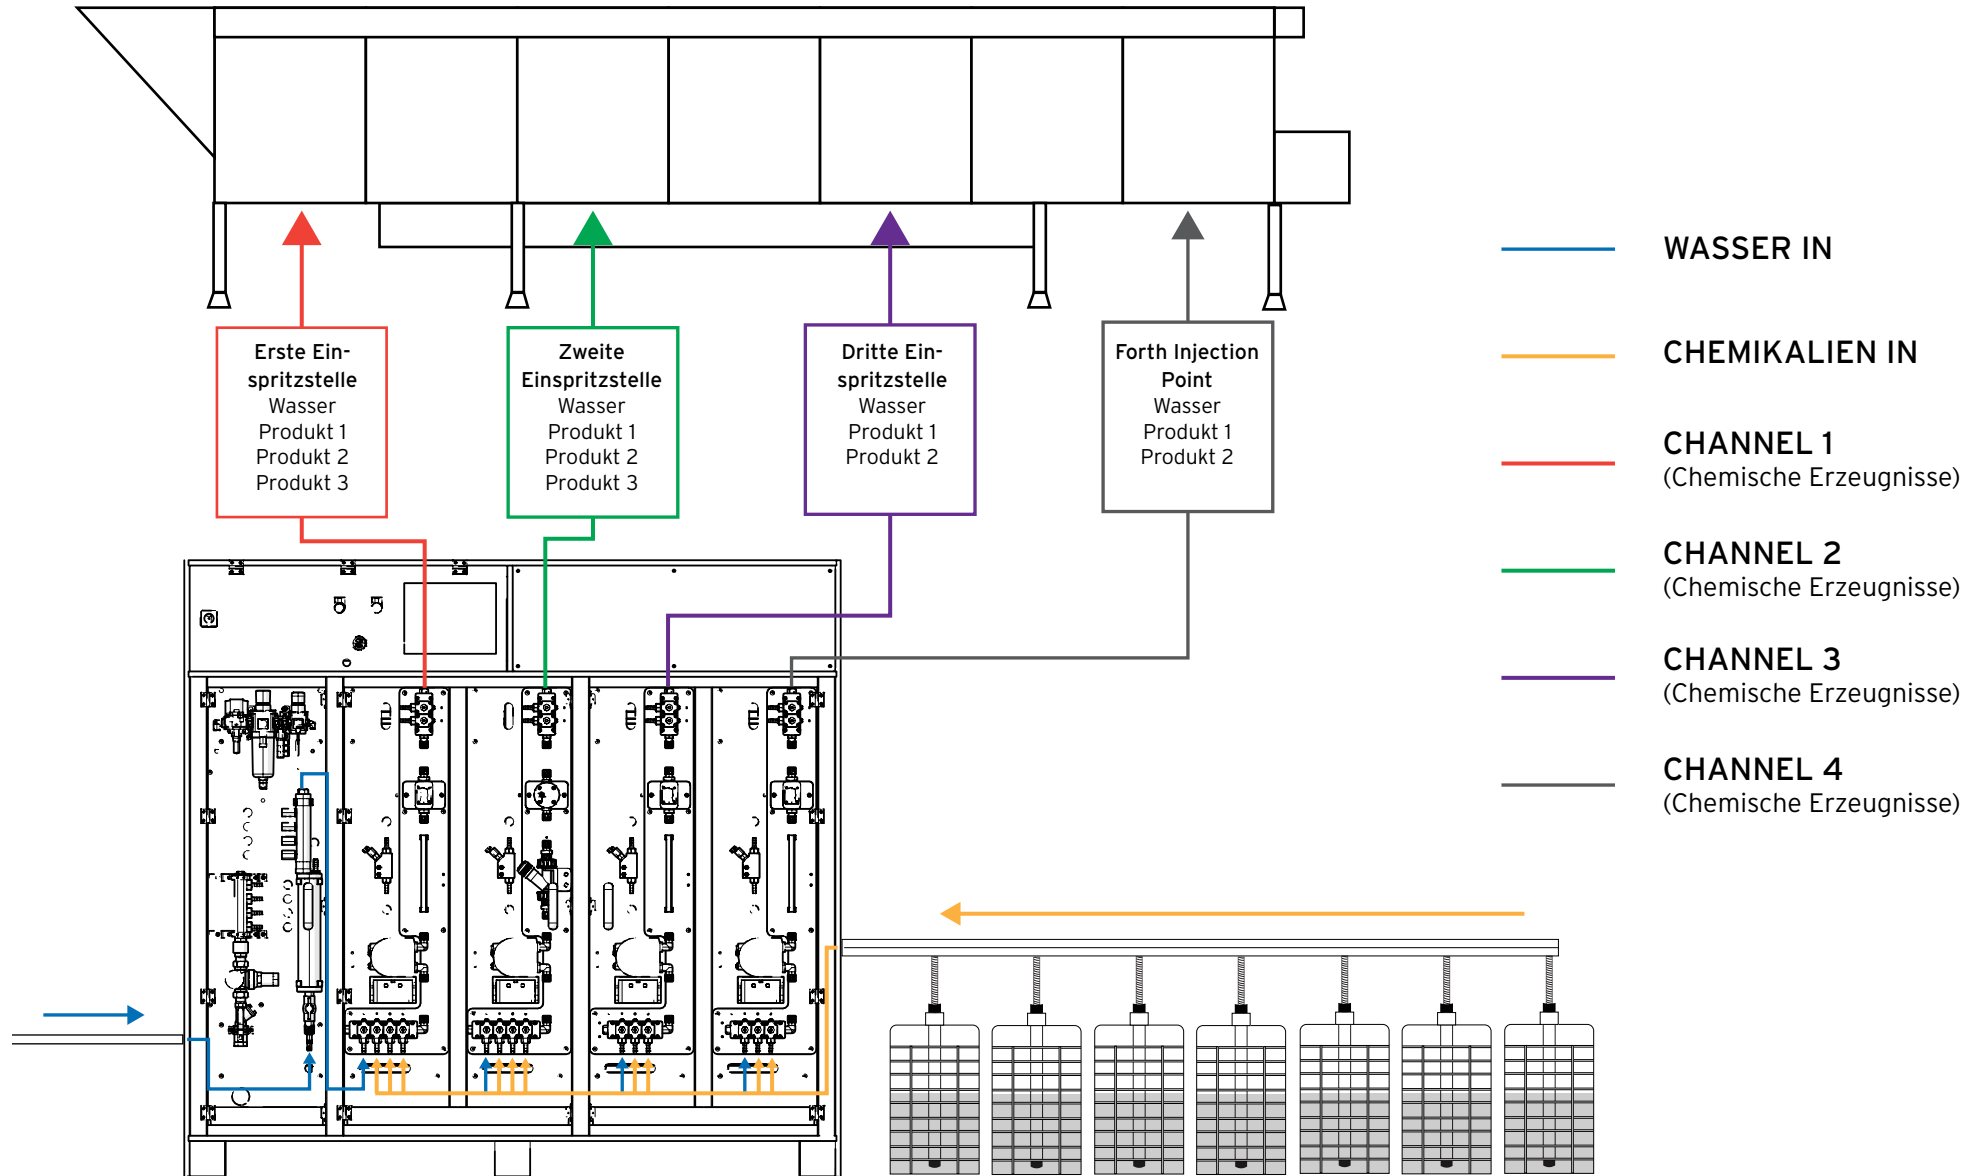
Erste Einspritzstelle
Wasser
Produkt 1
Produkt 2
Produkt 3

Zweite Einspritzstelle
Wasser
Produkt 1
Produkt 2
Produkt 3

Dritte Einspritzstelle
Wasser
Produkt 1
Produkt 2

Forth Injection Point
Wasser
Produkt 1
Produkt 2

WASSER IN

CHEMIKALIEN IN

CHANNEL 1
(Chemische Erzeugnisse)

CHANNEL 2
(Chemische Erzeugnisse)

CHANNEL 3
(Chemische Erzeugnisse)

CHANNEL 4
(Chemische Erzeugnisse)